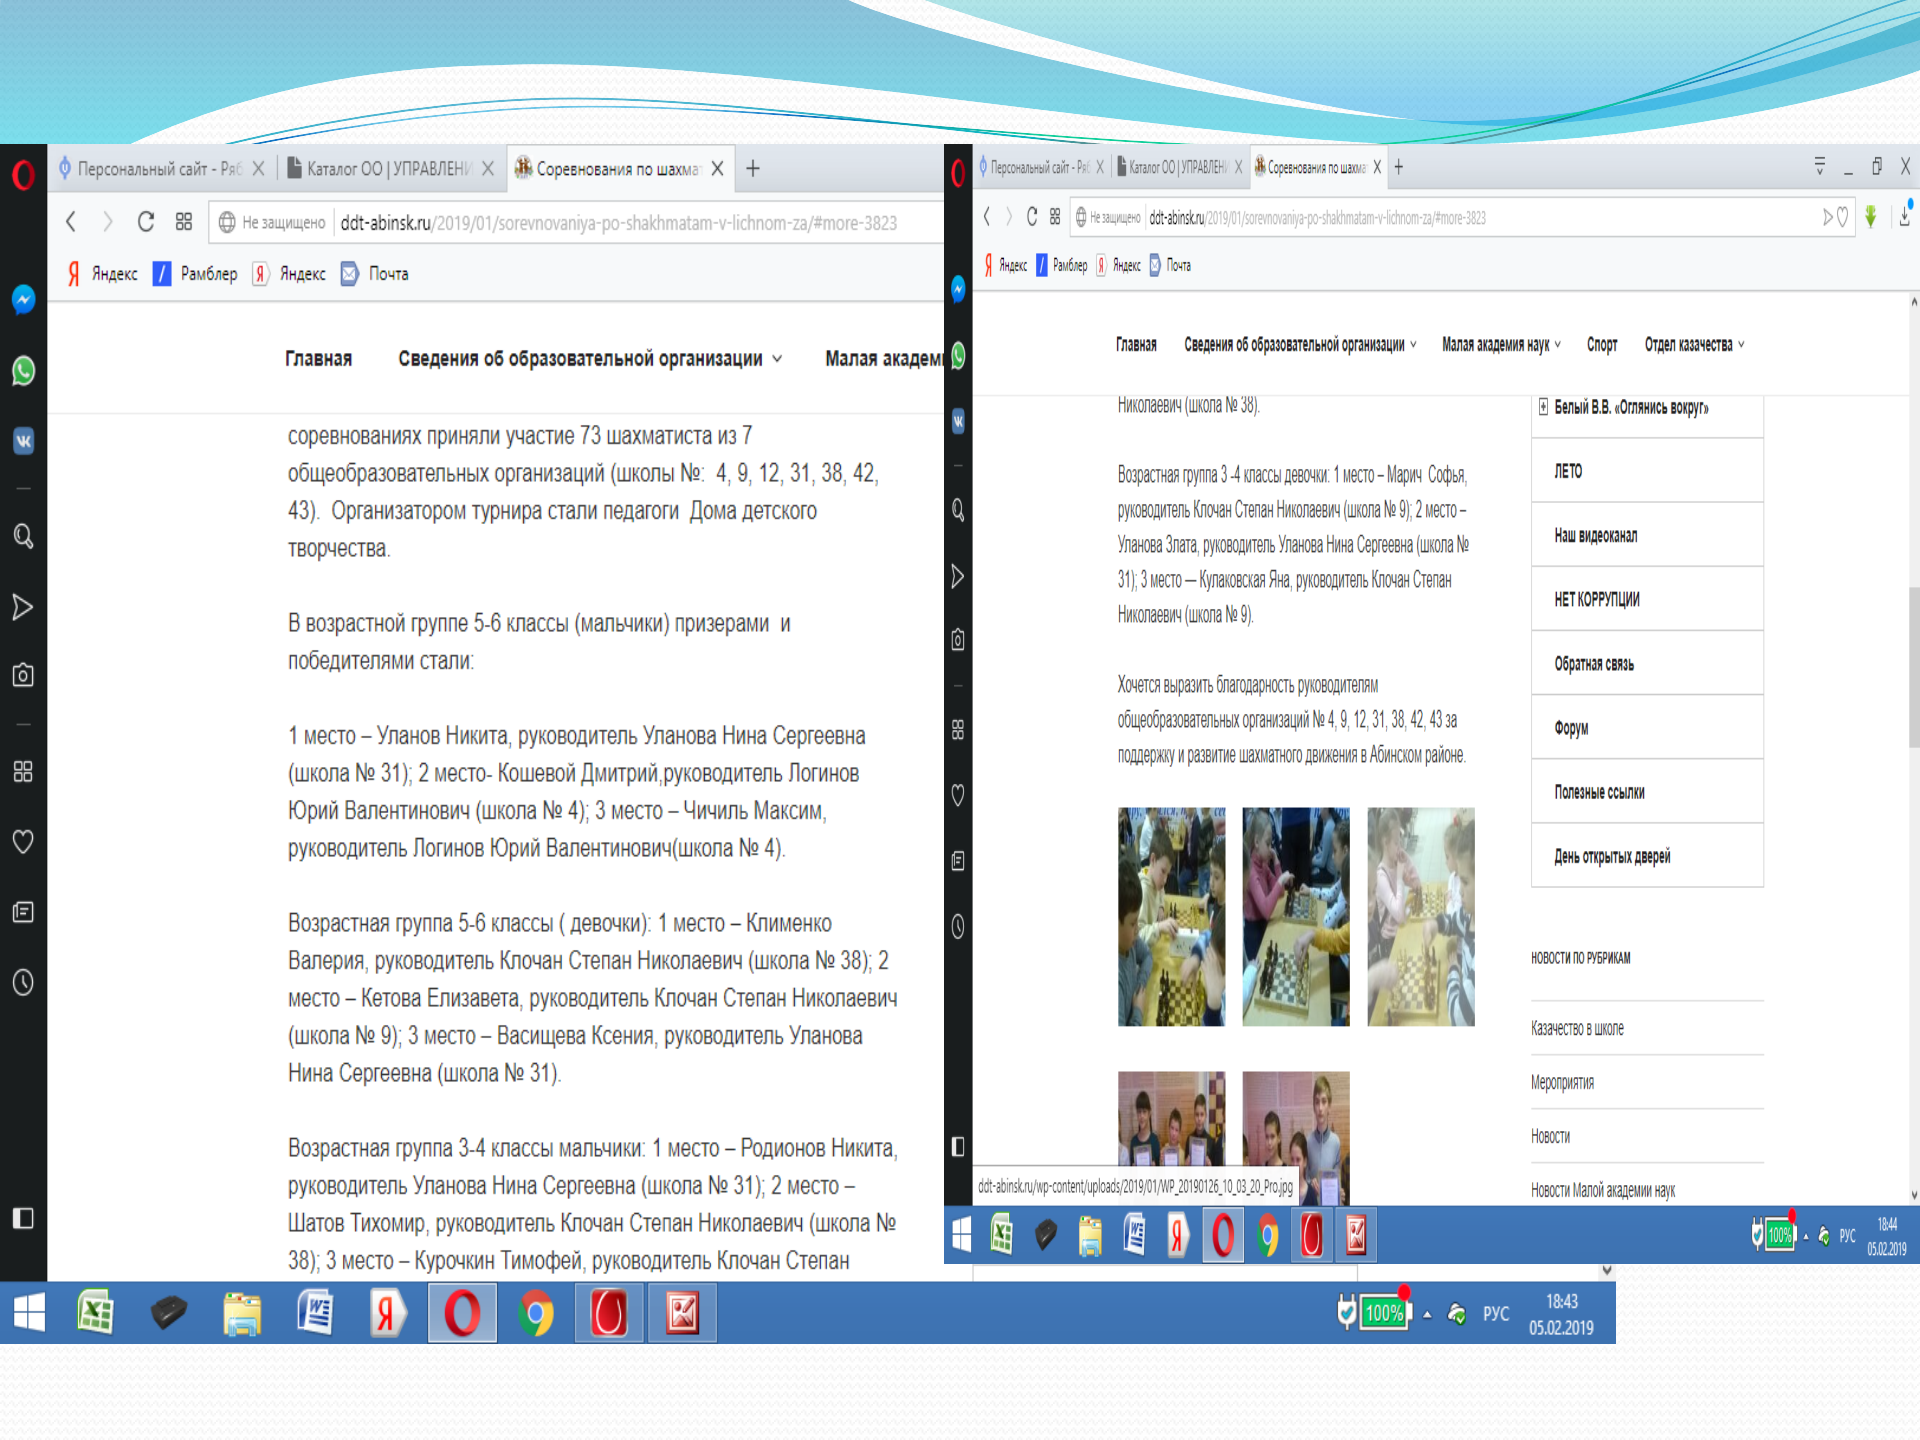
Персональный сайт - Раб ✕ Каталог ОО | УПРАВЛЕНИ ✕ Соревнования по шахмат ✕ +

Не защищено ddt-abinsk.ru/2019/01/sorevnovaniya-po-shakhmatam-v-lichnom-za/#more-3823

Яндекс Рамблер Яндекс Почта

Главная Сведения об образовательной организации Малая академи

соревнованиях приняли участие 73 шахматиста из 7 общеобразовательных организаций (школы №: 4, 9, 12, 31, 38, 42, 43). Организатором турнира стали педагоги Дома детского творчества.

В возрастной группе 5-6 классы (мальчики) призерами и победителями стали:

1 место – Уланов Никита, руководитель Уланова Нина Сергеевна (школа № 31); 2 место- Кошевой Дмитрий,руководитель Логинов Юрий Валентинович (школа № 4); 3 место – Чичиль Максим, руководитель Логинов Юрий Валентинович(школа № 4).

Возрастная группа 5-6 классы ( девочки): 1 место – Клименко Валерия, руководитель Клочан Степан Николаевич (школа № 38); 2 место – Кетова Елизавета, руководитель Клочан Степан Николаевич (школа № 9); 3 место – Васищева Ксения, руководитель Уланова Нина Сергеевна (школа № 31).

Возрастная группа 3-4 классы мальчики: 1 место – Родионов Никита, руководитель Уланова Нина Сергеевна (школа № 31); 2 место – Шатов Тихомир, руководитель Клочан Степан Николаевич (школа № 38); 3 место – Курочкин Тимофей, руководитель Клочан Степан

РУС 18:43 05.02.2019

Персональный сайт - Раб ✕ Каталог ОО | УПРАВЛЕНИ ✕ Соревнования по шахмат ✕ +

Не защищено ddt-abinsk.ru/2019/01/sorevnovaniya-po-shakhmatam-v-lichnom-za/#more-3823

Яндекс Рамблер Яндекс Почта

Главная Сведения об образовательной организации Малая академия наук Спорт Отдел казачества

Николаевич (школа № 38).

Возрастная группа 3 -4 классы девочки: 1 место – Марич Софья, руководитель Клочан Степан Николаевич (школа № 9); 2 место – Уланова Злата, руководитель Уланова Нина Сергеевна (школа № 31); 3 место — Кулаковская Яна, руководитель Клочан Степан Николаевич (школа № 9).

Хочется выразить благодарность руководителям общеобразовательных организаций № 4, 9, 12, 31, 38, 42, 43 за поддержку и развитие шахматного движения в Абинском районе.

Белый В.В. «Оглянись вокруг»
ЛЕТО
Наш видеоканал
НЕТ КОРРУПЦИИ
Обратная связь
Форум
Полезные ссылки
День открытых дверей

НОВОСТИ ПО РУБРИКАМ
Казачество в школе
Мероприятия
Новости
Новости Малой академии наук

ddt-abinsk.ru/wp-content/uploads/2019/01/WP_20190126_10_03_20_Pro.jpg

100% РУС 18:44 05.02.2019